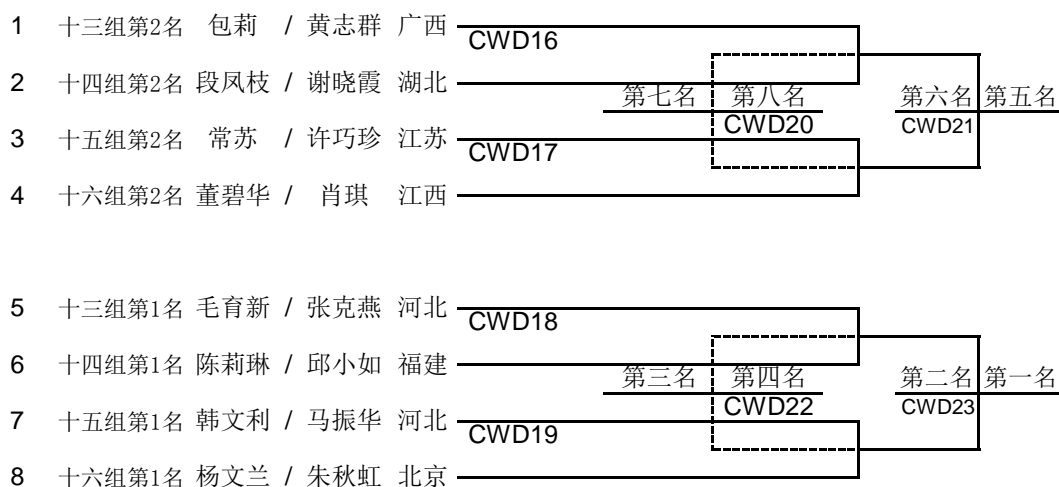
1 十三组第2名 包莉 / 黄志群 广西
CWD16
2 十四组第2名 段凤枝 / 谢晓霞 湖北
第七名 第八名
CWD20
第六名 第五名
CWD21
3 十五组第2名 常苏 / 许巧珍 江苏
CWD17
4 十六组第2名 董碧华 / 肖琪 江西

5 十三组第1名 毛育新 / 张克燕 河北
CWD18
6 十四组第1名 陈莉琳 / 邱小如 福建
第三名 第四名
CWD22
第二名 第一名
CWD23
7 十五组第1名 韩文利 / 马振华 河北
CWD19
8 十六组第1名 杨文兰 / 朱秋虹 北京